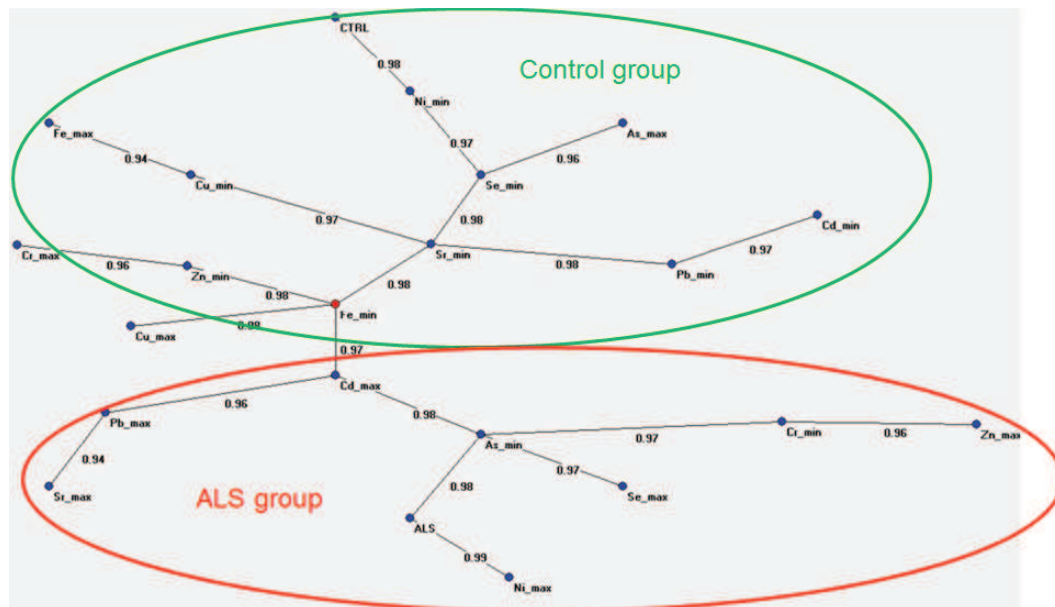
CTRL
0.98
Control group
Ni_min
0.97
As_max
Fe_max
0.94
0.96
Cu_min
Se_min
0.97
0.98
Cd_min
Cr_max
0.96
Sr_min
0.97
Zn_min
0.98
Pb_min
0.98
0.98
Fe_min
Cu_max
0.98
0.97
Cd_max
Pb_max
0.96
0.98
As_min
Cr_min
0.97
0.96
Zn_max
0.94
0.97
Sr_max
0.98
Se_max
ALS group
ALS
0.99
Ni_max